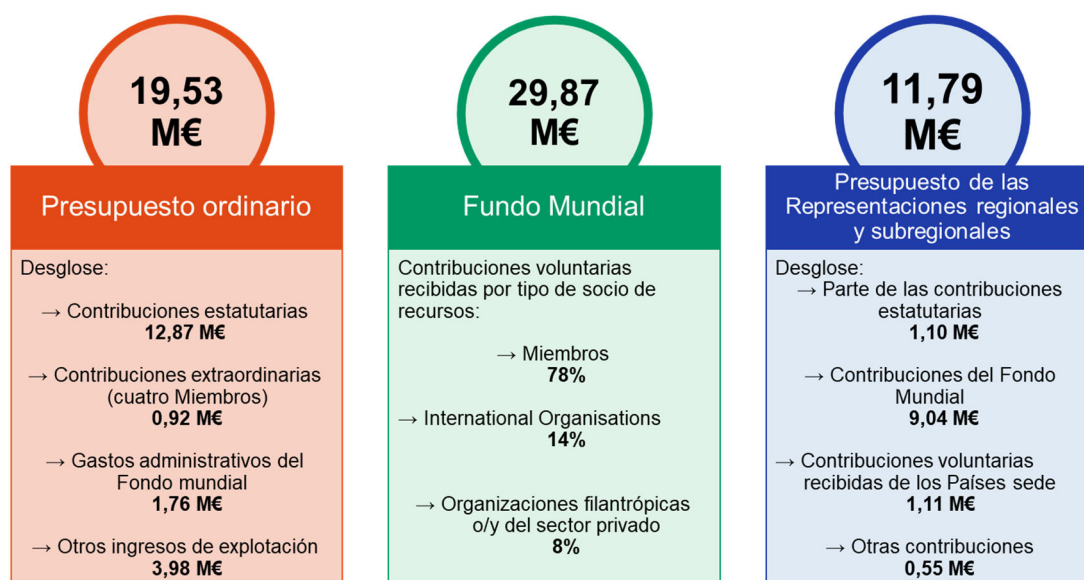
19,53 M€

Presupuesto ordinario

Desglose:

→ Contribuciones estatutarias
12,87 M€

→ Contribuciones extraordinarias (cuatro Miembros)
0,92 M€

→ Gastos administrativos del Fondo mundial
1,76 M€

→ Otros ingresos de explotación
3,98 M€

29,87 M€

Fundo Mundial

Contribuciones voluntarias recibidas por tipo de socio de recursos:

→ Miembros
78%

→ International Organisations
14%

→ Organizaciones filantrópicas o/y del sector privado
8%

11,79 M€

Presupuesto de las Representaciones regionales y subregionales

Desglose:
→ Parte de las contribuciones estatutarias
1,10 M€

→ Contribuciones del Fondo Mundial
9,04 M€

→ Contribuciones voluntarias recibidas de los Países sede
1,11 M€

→ Otras contribuciones
0,55 M€